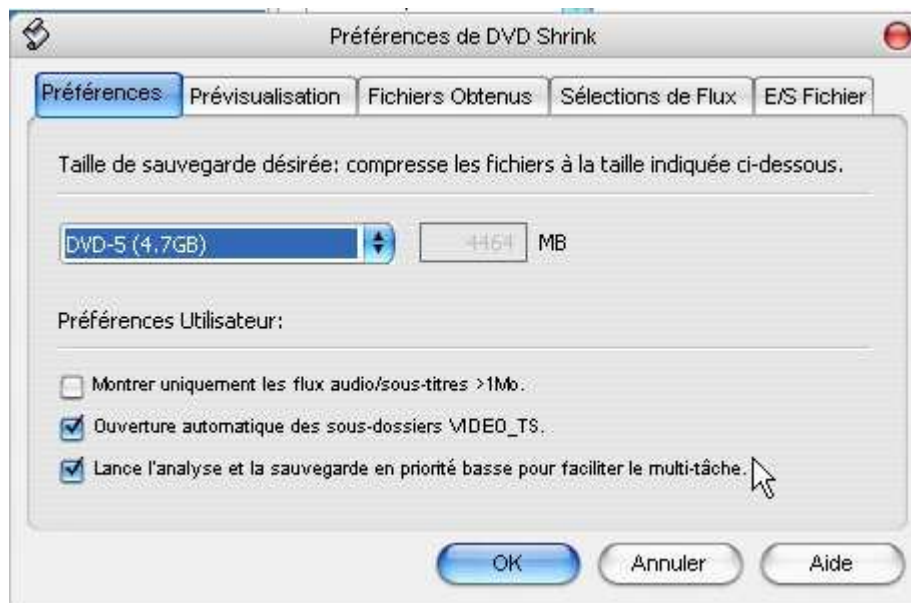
Préférences de DVD Shrink

Préférences | Prévisualisation | Fichiers Obtenus | Sélections de Flux | E/S Fichier

Taille de sauvegarde désirée: compresse les fichiers à la taille indiquée ci-dessous.

DVD-5 (4.7GB)

4464 MB

Préférences Utilisateur:

Montrer uniquement les flux audio/sous-titres >1Mo.

Ouverture automatique des sous-dossiers VIDEO_TS.

Lance l'analyse et la sauvegarde en priorité basse pour faciliter le multi-tâche.

OK Annuler Aide